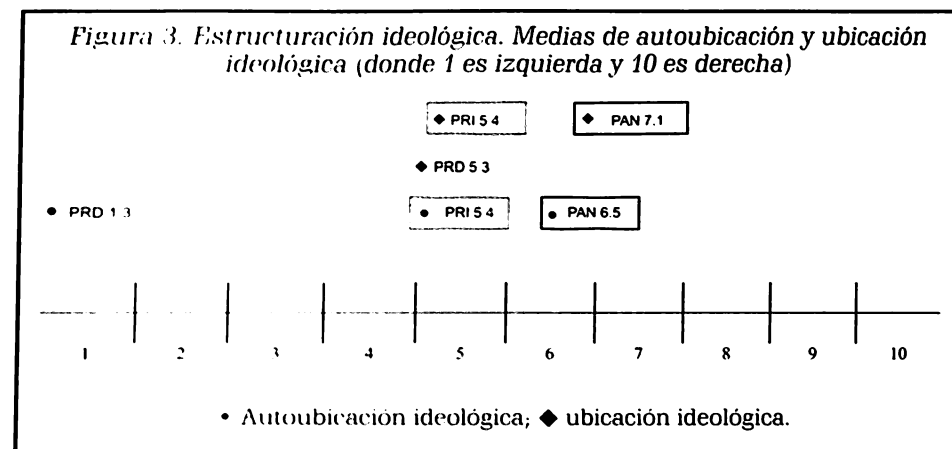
Figura 3. Estructuración ideológica. Medias de autoubicación y ubicación ideológica (donde 1 es izquierda y 10 es derecha)

◆ PRI 5 4

◆ PAN 7.1

◆ PRD 5 3

• PRD 1 3

• PRI 5 4

• PAN 6.5

1 2 3 4 5 6 7 8 9 10

• Autoubicación ideológica; ◆ ubicación ideológica.